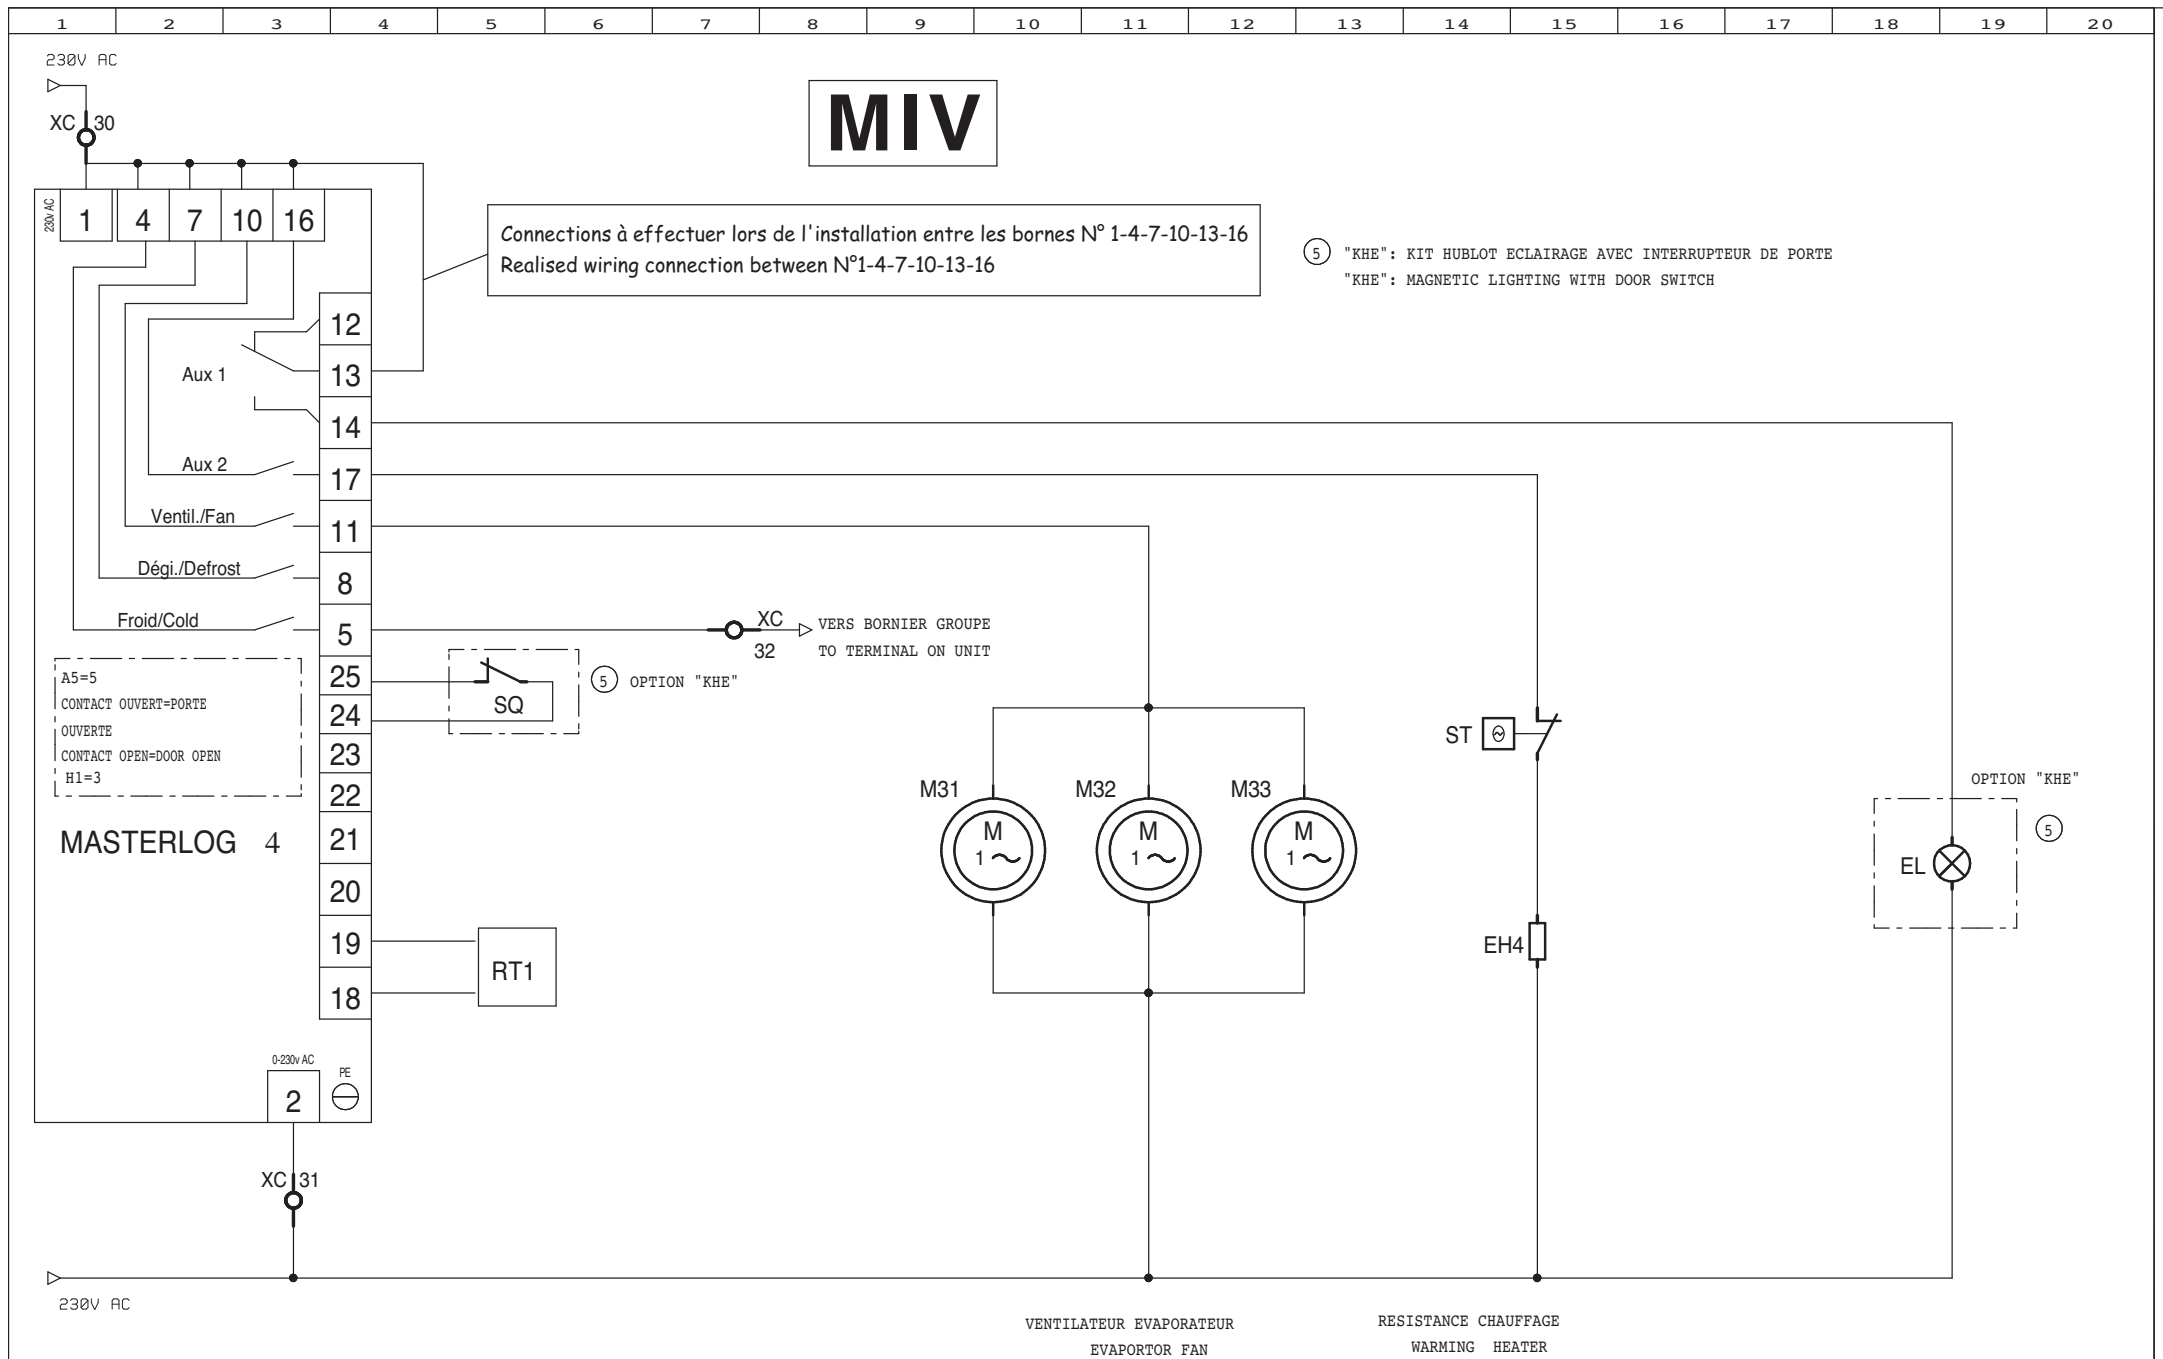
1 2 3 4 5 6 7 8 9 10 11 12 13 14 15 16 17 18 19 20

230V AC

XC 30

MIV

230v AC
1 4 7 10 16

Connections à effectuer lors de l'installation entre les bornes N° 1-4-7-10-13-16
Realised wiring connection between N°1-4-7-10-13-16

(5) "KHE": KIT HUBLOT ECLAIRAGE AVEC INTERRUPTEUR DE PORTE
"KHE": MAGNETIC LIGHTING WITH DOOR SWITCH

12
Aux 1
13
14
Aux 2
17
Ventil./Fan
11
Dégi./Defrost
8
Froid/Cold
5

XC 32 VERS BORNIER GROUPE
TO TERMINAL ON UNIT

25
24
23
22
21
20
19
18

A5=5
CONTACT OUVERT=PORTE OUVERTE
CONTACT OPEN=DOOR OPEN
H1=3

SQ
(5) OPTION "KHE"

MASTERLOG 4

RT1

M31 M32 M33
M 1~ M 1~ M 1~

ST
EH4

OPTION "KHE"
(5)
EL

0-230v AC
2
PE

XC 31

230V AC

VENTILATEUR EVAPORATEUR
EVAPORTOR FAN

RESISTANCE CHAUFFAGE
WARMING HEATER